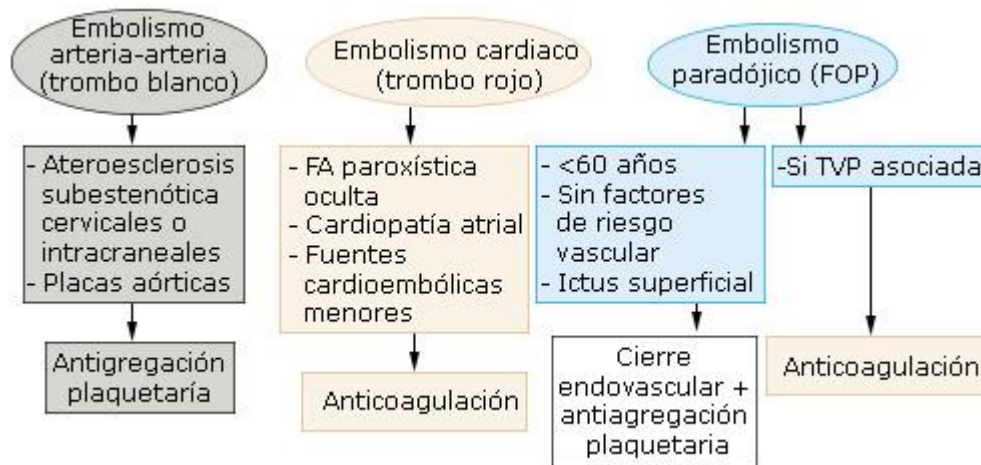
Embolismo arteria-arteria (trombo blanco)

- Ateroesclerosis subestenótica cervicales o intracraneales
- Placas aórticas

Antigregación plaquetaría

Embolismo cardiaco (trombo rojo)

- FA paroxística oculta
- Cardiopatía atrial
- Fuentes cardioembólicas menores

Anticoagulación

Embolismo paradójico (FOP)

- <60 años
- Sin factores de riesgo vascular
- Ictus superficial

Cierre endovascular + antiagregación plaquetaria

-Si TVP asociada

Anticoagulación